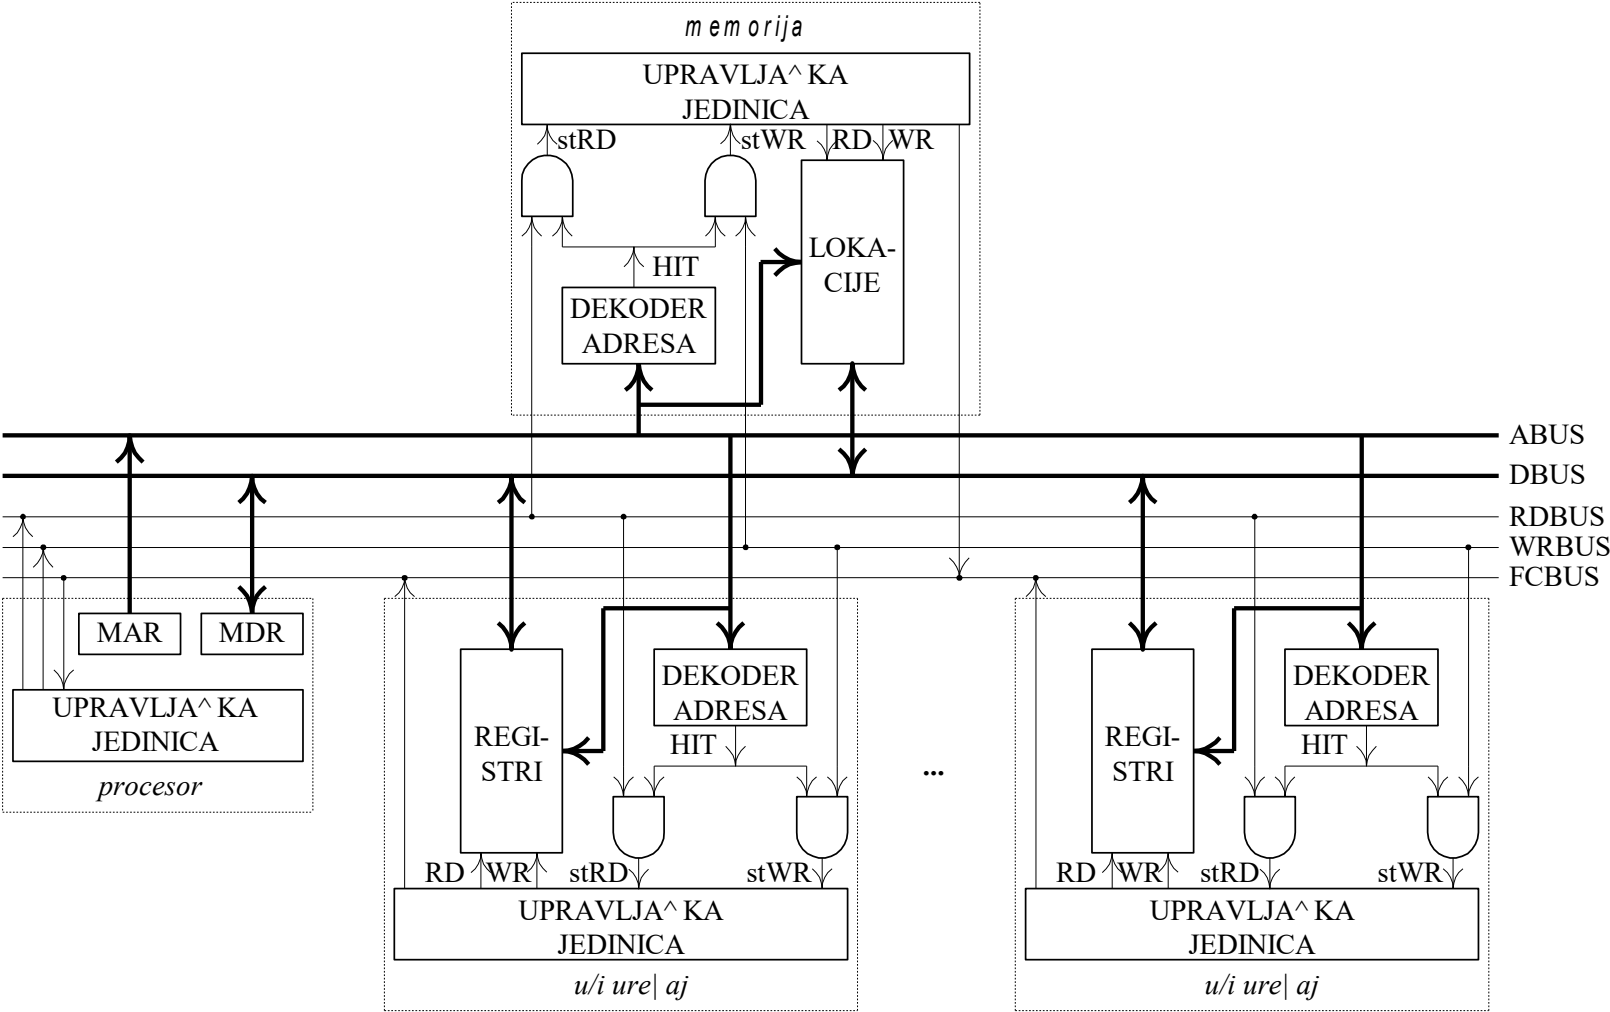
memorija

UPRAVLJA^ KA JEDINICA

stRD stWR RD WR

HIT

LOKA-CIJE

DEKODER ADRESA

ABUS
DBUS
RDBUS
WRBUS
FCBUS

MAR MDR

UPRAVLJA^ KA JEDINICA

procesor

REGI-STRI

DEKODER ADRESA

HIT

RD WR stRD stWR

UPRAVLJA^ KA JEDINICA

u/i ure| aj

...

REGI-STRI

DEKODER ADRESA

HIT

RD WR stRD stWR

UPRAVLJA^ KA JEDINICA

u/i ure| aj